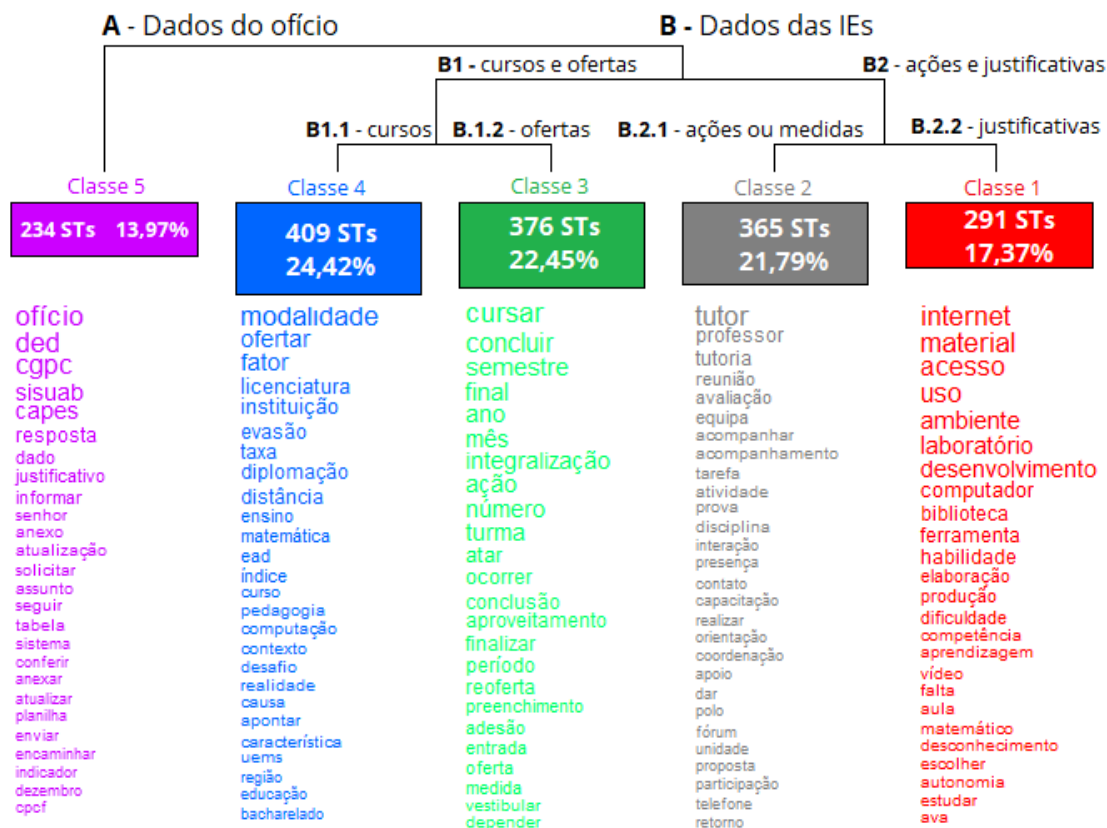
**A** - Dados do ofício

**B** - Dados das IEs

**B1** - cursos e ofertas

**B2** - ações e justificativas

**B1.1** - cursos

**B.1.2** - ofertas

**B.2.1** - ações ou medidas

**B.2.2** - justificativas

Classe 5
234 STs 13,97%

ofício
ded
cgpc
sisuab
capes
resposta
dado
justificativo
informar
senhor
anexo
atualização
solicitar
assunto
seguir
tabela
sistema
conferir
anexar
atualizar
planilha
enviar
encaminhar
indicador
dezembro
cpcf

Classe 4
409 STs
24,42%

modalidade
ofertar
fator
licenciatura
instituição
evasão
taxa
diplomação
distância
ensino
matemática
ead
índice
curso
pedagogia
computação
contexto
desafio
realidade
causa
apontar
característica
uems
região
educação
bacharelado

Classe 3
376 STs
22,45%

cursar
concluir
semestre
final
ano
mês
integralização
ação
número
turma
atar
ocorrer
conclusão
aproveitamento
finalizar
período
reoferta
preenchimento
adesão
entrada
oferta
medida
vestibular
depender

Classe 2
365 STs
21,79%

tutor
professor
tutoria
reunião
avaliação
equipa
acompanhar
acompanhamento
tarefa
atividade
prova
disciplina
interação
presença
contato
capacitação
realizar
orientação
coordenação
apoio
dar
polo
fórum
unidade
proposta
participação
telefone
retorno

Classe 1
291 STs
17,37%

internet
material
acesso
uso
ambiente
laboratório
desenvolvimento
computador
biblioteca
ferramenta
habilidade
elaboração
produção
dificuldade
competência
aprendizagem
vídeo
falta
aula
matemático
desconhecimento
escolher
autonomia
estudar
ava